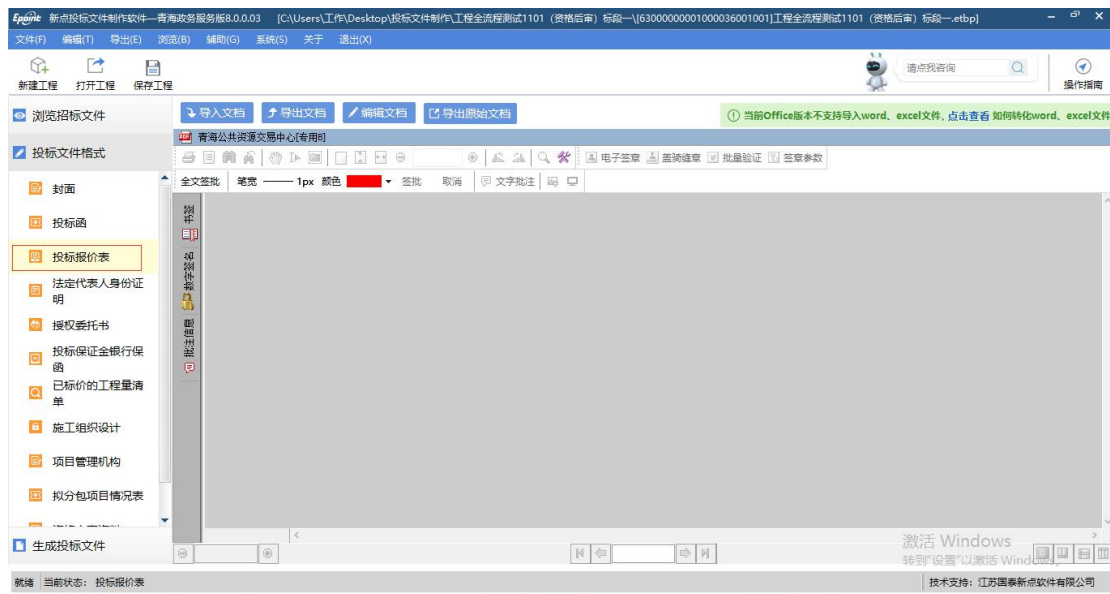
Epoint 新点投标文件制作软件—青海政务服务版8.0.0.03 [C:\Users\工作\Desktop\投标文件制作\工程全流程测试1101（资格后审）标段一\[630000000001000036001001]工程全流程测试1101（资格后审）标段一.etbp]

文件(F) 编辑(T) 导出(E) 浏览(B) 辅助(G) 系统(S) 关于 退出(X)

新建工程 打开工程 保存工程

请点我咨询

操作指南

浏览招标文件

投标文件格式

封面

投标函

投标报价表

法定代表人身份证明

授权委托书

投标保证金银行保函

已标价的工程量清单

施工组织设计

项目管理机构

拟分包项目情况表

生成投标文件

导入文档 导出文档 编辑文档 导出原始文档

当前Office版本不支持导入word、excel文件，点击查看 如何转化word、excel文件

青海公共资源交易中心[专用]

电子签章 盖骑缝章 批量验证 签章参数

全文签批 笔宽 1px 颜色 签批 取消 文字批注

书签

数字签名

批注信息

激活 Windows
转到"设置"以激活 Windows。

就绪 当前状态：投标报价表

技术支持：江苏国泰新点软件有限公司